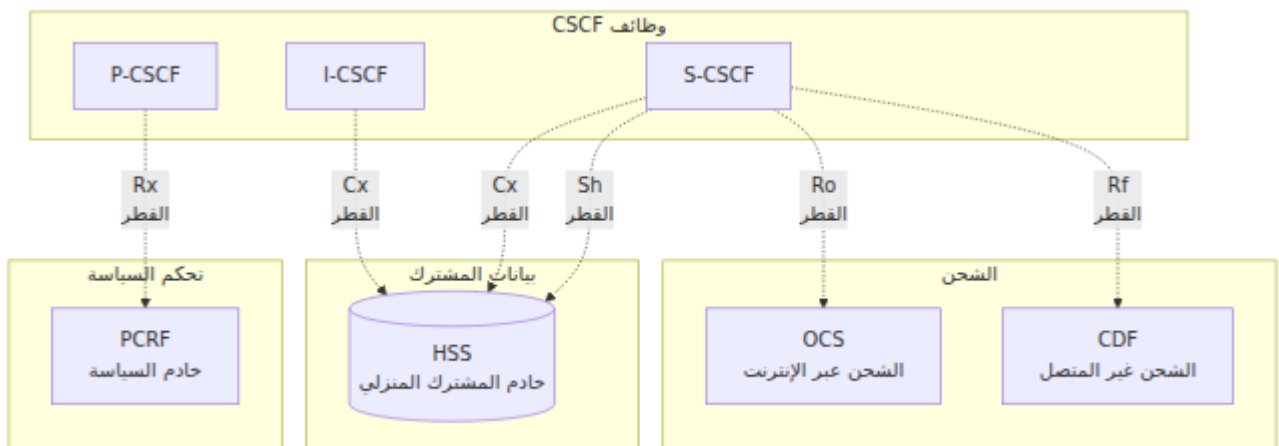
وظائف CSCF

P-CSCF

I-CSCF

S-CSCF

Rx
القطر

Cx
القطر

Cx
القطر

Sh
القطر

Ro
القطر

Rf
القطر

تحكم السياسة

PCRF
حادم السياسة

بيانات المشترك

HSS
حادم المشترك المنزلي

الشحن

OCS
الشحن عبر الإنترنت

CDF
الشحن غير المتصل